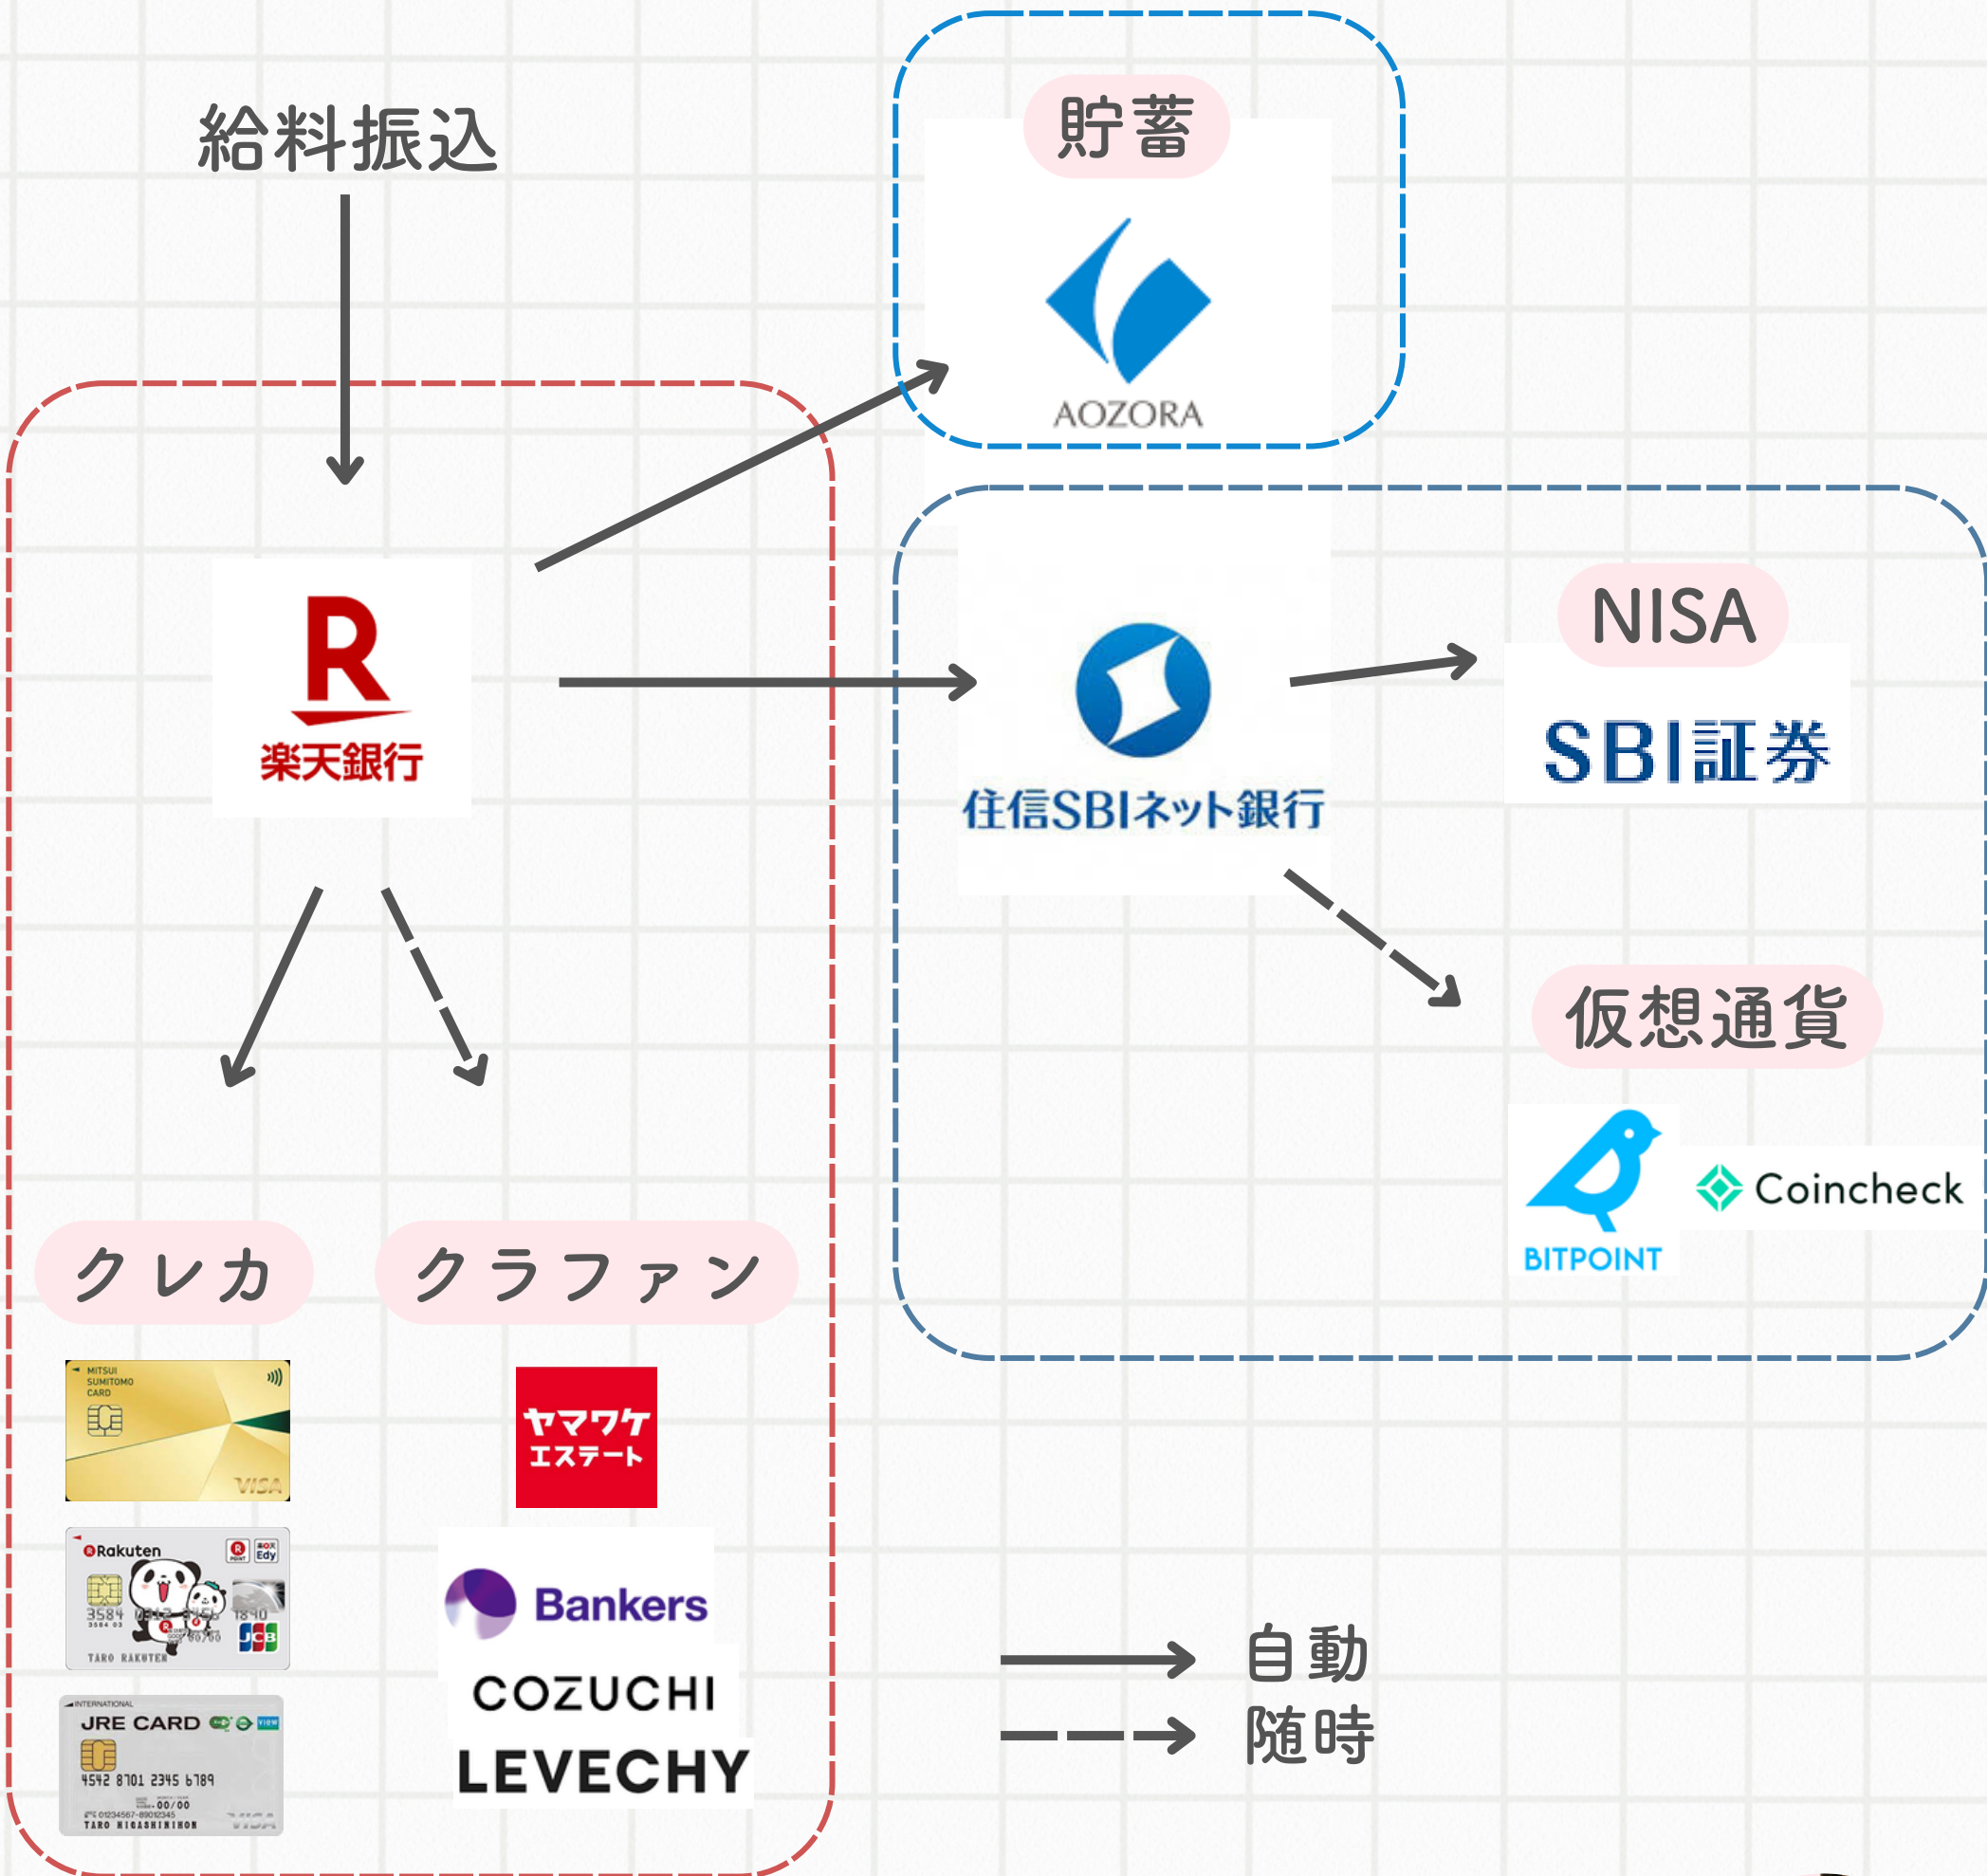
給料振込

貯蓄

AOZORA

R
楽天銀行

住信SBIネット銀行

NISA
SBI証券

仮想通貨

BITPOINT
Coincheck

クレカ

クラファン

MITSUI SUMITOMO CARD
VISA

Rakuten
Edy
3584 0123 4567 1840
TARO RAKUTEN
JCB

INTERNATIONAL
JRE CARD
VIEW
4542 8701 2345 6789
00/00
TARO HIGASHINIHON
VISA

ヤマワケ
エステート

Bankers

COZUCHI

LEVECHY

自動

随時